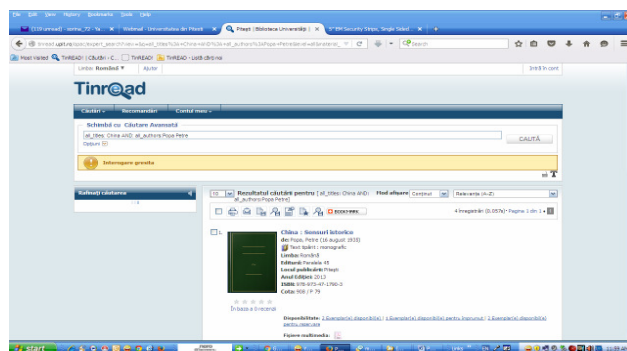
File Edit View History Bookmarks Tools Help

(133 unread) - soma_72 - Ya × | Webmail - Universitatea din Pitesti × | Pitești | Biblioteca Universității × | 5" EM Security Strips, Single Sided × | +

Search

Most Visited | TINREAD: | Căutări - C... | TINREAD | TINREAD - Listă căutare

Limba: Română ▼ | Ajutor | Intră în cont

Tinread

Căutare ▼ | Recomandări | Contul meu ▼

Schimbă cu Căutare Avansată

all_titles: China AND all_authors:Popa Petre

Opțiuni

CAUTĂ

Interogare greșită

Rafinați căutarea

10 | Rezultatul căutării pentru [ all_titles: China AND all_authors:Popa Petre] | Mod afișare: Continut | Relevanța (A-Z)

BOOKMARK

4 înregistrări (0,057s) · Pagina 1 din 1

1.

China : Semnuri istorice
de: Popa, Petre (16 august 1935)
Text tipărit : monografic
Limba: Română
Editura: Paralela 45
Locul publicării: Pitești
Anul Ediției: 2013
ISBN: 978-973-47-1760-3
Cota: 908 / P 79

În baza a 0 recenzii

Disponibilitate: 2 Exemplar(e) disponibil(e) | 1 Exemplar(e) disponibil(e) pentru împrumut | 1 Exemplar(e) disponibil(e) pentru rezervare

Fișiere multimedia:

Start